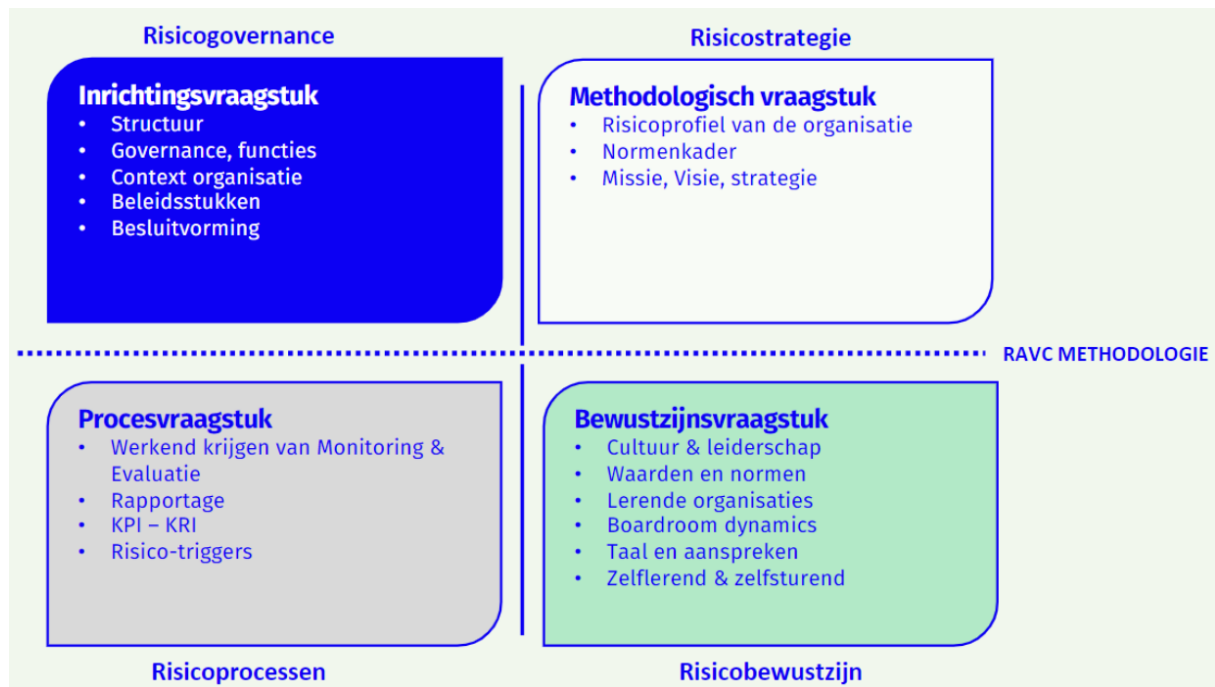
Risicogovernance

Risicostrategie

Inrichtingsvraagstuk
- Structuur
- Governance, functies
- Context organisatie
- Beleidsstukken
- Besluitvorming

Methodologisch vraagstuk
- Risicoprofiel van de organisatie
- Normenkader
- Missie, Visie, strategie

RAVC METHODOLOGIE

Procesvraagstuk
- Werkend krijgen van Monitoring & Evaluatie
- Rapportage
- KPI – KRI
- Risico-triggers

Bewustzijnsvraagstuk
- Cultuur & leiderschap
- Waarden en normen
- Lerende organisaties
- Boardroom dynamics
- Taal en aanspreken
- Zelflerend & zelfsturend

Risicoprocessen

Risicobewustzijn